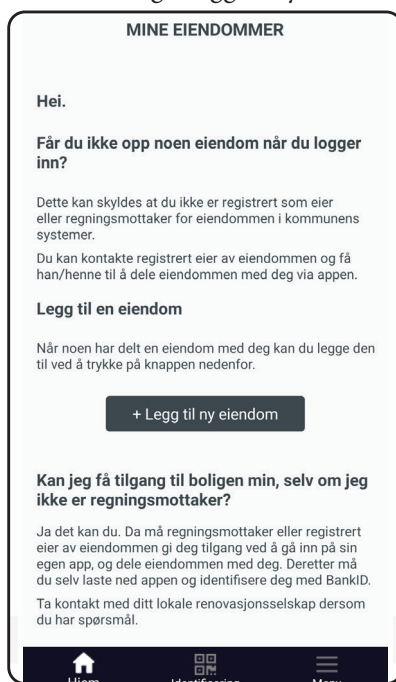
MINE EIENDOMMER

Hei.

Får du ikke opp noen eiendom når du logger inn?

Dette kan skyldes at du ikke er registrert som eier eller regningsmottaker for eiendommen i kommunens systemer.

Du kan kontakte registrert eier av eiendommen og få han/henne til å dele eiendommen med deg via appen.

Legg til en eiendom

Når noen har delt en eiendom med deg kan du legge den til ved å trykke på knappen nedenfor.

+ Legg til ny eiendom

Kan jeg få tilgang til boligen min, selv om jeg ikke er regningsmottaker?

Ja det kan du. Da må regningsmottaker eller registrert eier av eiendommen gi deg tilgang ved å gå inn på sin egen app, og dele eiendommen med deg. Deretter må du selv laste ned appen og identifisere deg med BankID.

Ta kontakt med ditt lokale renovasjonsselskap dersom du har spørsmål.

Hjem Identifisering Meny